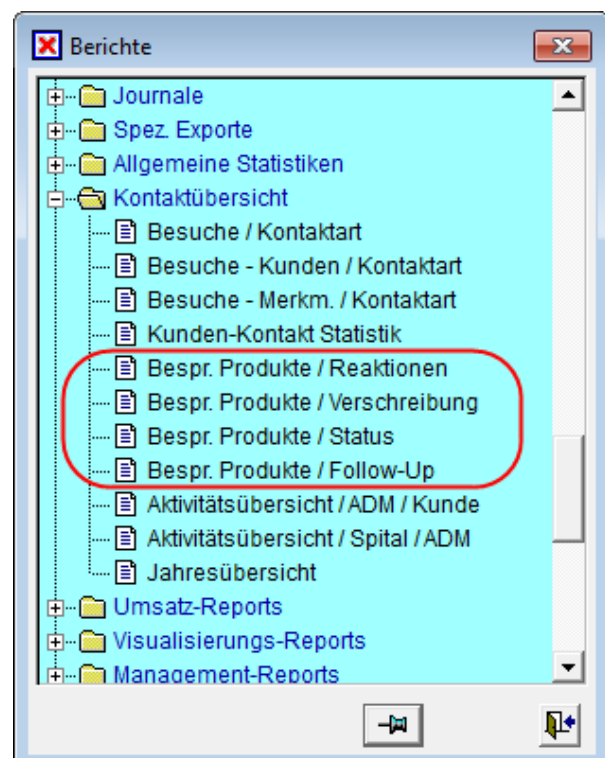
Berichte

Journale
Spez. Exporte
Allgemeine Statistiken
Kontaktübersicht
Besuche / Kontaktart
Besuche - Kunden / Kontaktart
Besuche - Merkm. / Kontaktart
Kunden-Kontakt Statistik
Bespr. Produkte / Reaktionen
Bespr. Produkte / Verschreibung
Bespr. Produkte / Status
Bespr. Produkte / Follow-Up
Aktivitätsübersicht / ADM / Kunde
Aktivitätsübersicht / Spital / ADM
Jahresübersicht
Umsatz-Reports
Visualisierungs-Reports
Management-Reports